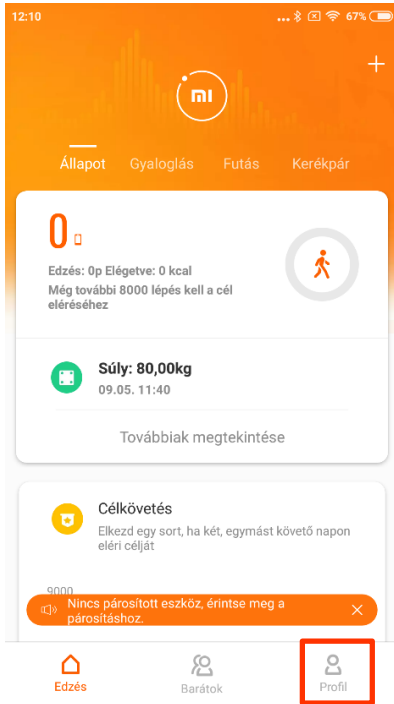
12:10 ... 67%

+

MI

Állapot Gyaloglás Futás Kerékpár

0

Edzés: 0p Elégetve: 0 kcal
Még további 8000 lépés kell a cél eléréséhez

Súly: 80,00kg
09.05. 11:40

Továbbiak megtekintése

Célkövetés
Elkezd egy sort, ha két, egymást követő napon eléri célját

9000

Nincs párosított eszköz, érintse meg a párosításhoz.

Edzés Barátok Profil